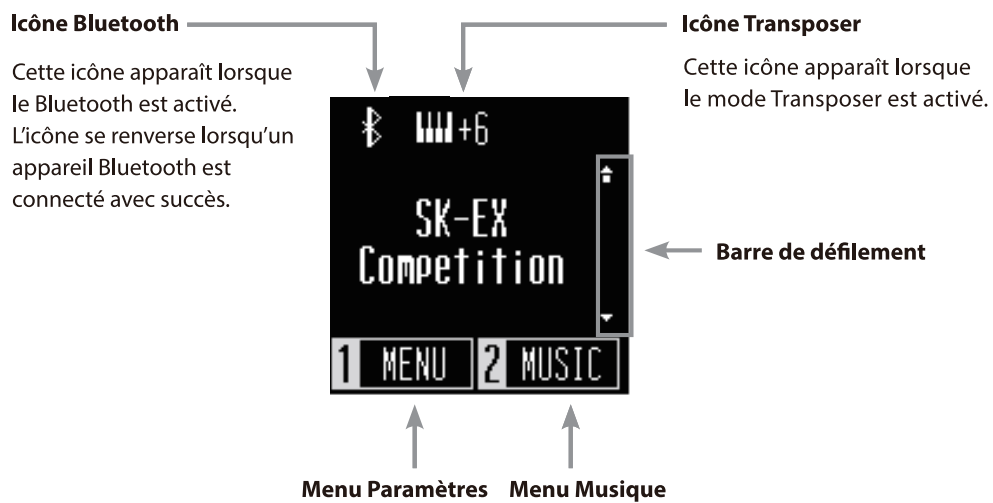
Icône Bluetooth

Cette icône apparaît lorsque le Bluetooth est activé. L'icône se renverse lorsqu'un appareil Bluetooth est connecté avec succès.

Icône Transposer

Cette icône apparaît lorsque le mode Transposer est activé.

+6

SK-EX
Competition

Barre de défilement

1 MENU 2 MUSIC

Menu Paramètres Menu Musique